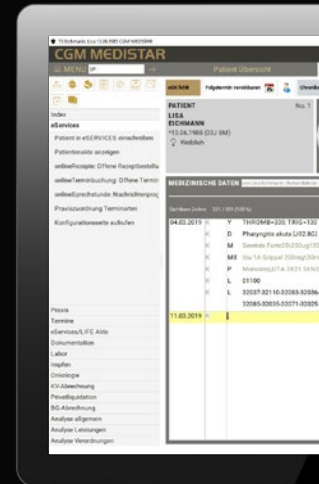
CGM MEDISTAR

MENU

Patient Übersicht

PATIENT

LISA

EICHMANN

*13.06.1965 (53J 8M)

Weiblich

Index

eServices

Patient in eSERVICES einschreiben

Patientenakte anzeigen

onlineRezepte: Offene Rezeptbestellu

onlineTerminbuchung: Offene Termin

onlineSprechstunde: Nachrichtenprog

Praxiszuordnung Terminarten

Konfigurationsseite aufrufen

MEDIZINISCHE DATEN

04.03.2019

Y THROMB=330; TRIG=130

D Pharyngitis akuta {J02.9G}

M

MS

P

L 01100

L 32037-32110-32065-32066

32085-32035-32071-32025

11.03.2019

Praxis

Termine

eServices/LIFE Akte

Dokumentation

Labor

Impfen

Onkologie

KV-Abrechnung

Privatliquidation

BG-Abrechnung

Analyse allgemein

Analyse Leistungen

Analyse Verordnungen